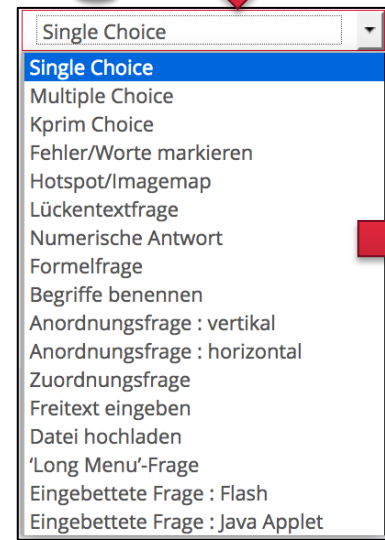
Single Choice

Single Choice
Multiple Choice
Kprim Choice
Fehler/Worte markieren
Hotspot/Imagemap
Lückentextfrage
Numerische Antwort
Formelfrage
Begriffe benennen
Anordnungsfrage : vertikal
Anordnungsfrage : horizontal
Zuordnungsfrage
Freitext eingeben
Datei hochladen
'Long Menu'-Frage
Eingebettete Frage : Flash
Eingebettete Frage : Java Applet